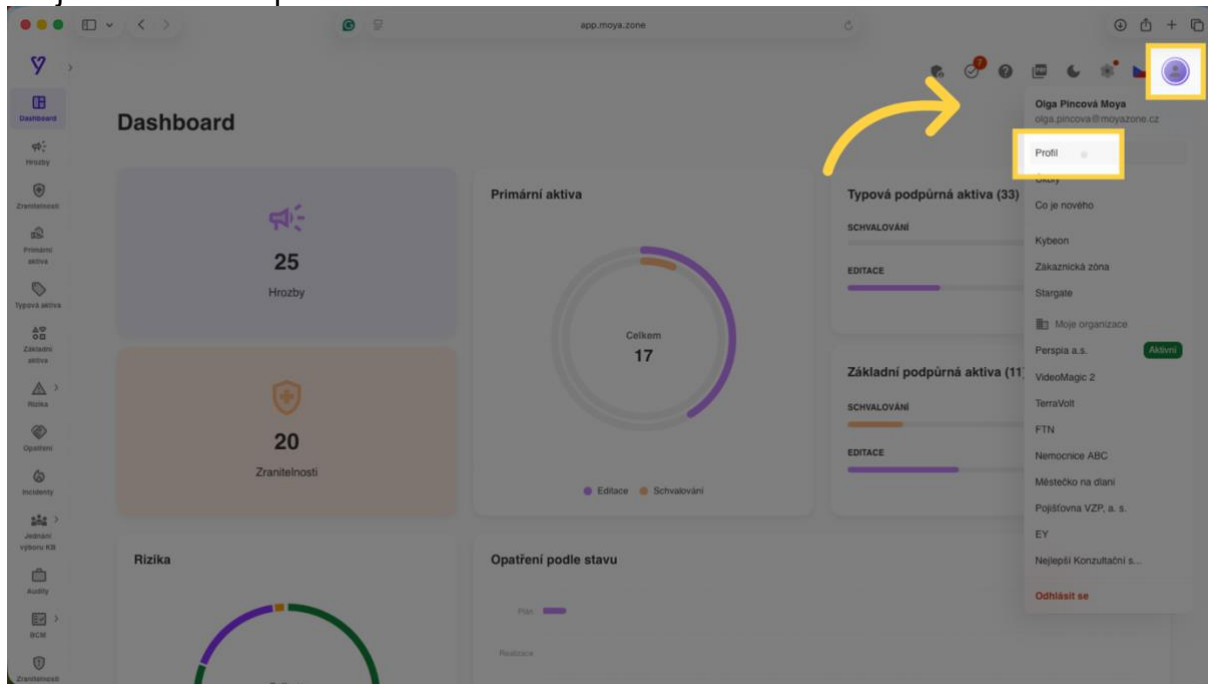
app.moya.zone

Dashboard
Hrozby
Zranitelnosti
Primární aktiva
Typová aktiva
Základní aktiva
Rizika
Opatření
Incidenty
Jednání výboru KB
Audity
BCM
Zranitelnosti

Dashboard

25
Hrozby

20
Zranitelnosti

Primární aktiva
Celkem
17
Editace Schvalování

Typová podpůrná aktiva (33)
SCHVALOVÁNÍ
EDITACE

Základní podpůrná aktiva (11)
SCHVALOVÁNÍ
EDITACE

Rizika

Opatření podle stavu
Plán
Realizace

Olga Pincová Moya
olga.pincova@moyazone.cz
Profil
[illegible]
Co je nového
Kybeon
Zákaznická zóna
Stargate
Moje organizace
Perspia a.s. Aktivní
VideoMagic 2
TerraVolt
FTN
Nemocnice ABC
Městečko na dlani
Pojišťovna VZP, a. s.
EY
Nejlepší Konzultační s...
Odhlásit se